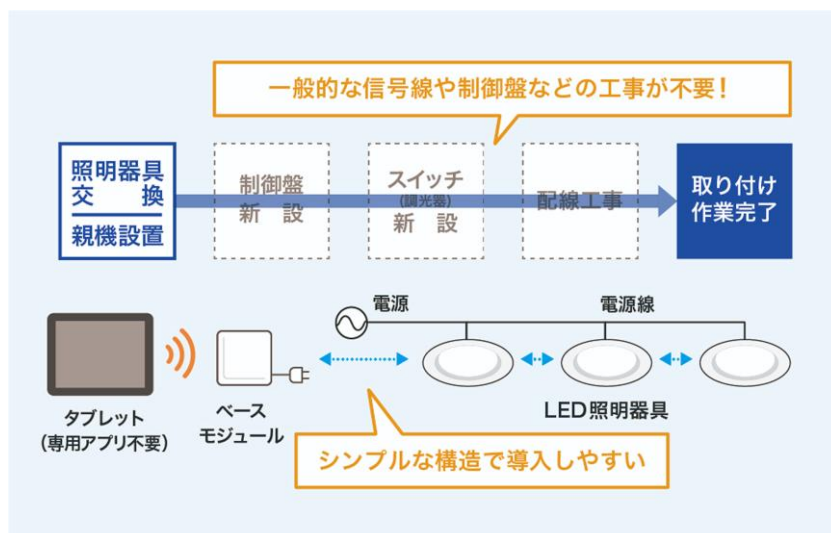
一般的な信号線や制御盤などの工事が不要！

照明器具
交　換
親機設置

制御盤
新　設

スイッチ
(調光器)
新　設

配線工事

取り付け
作業完了

電源

電源線

タブレット
(専用アプリ不要)

ベース
モジュール

LED照明器具

シンプルな構造で導入しやすい